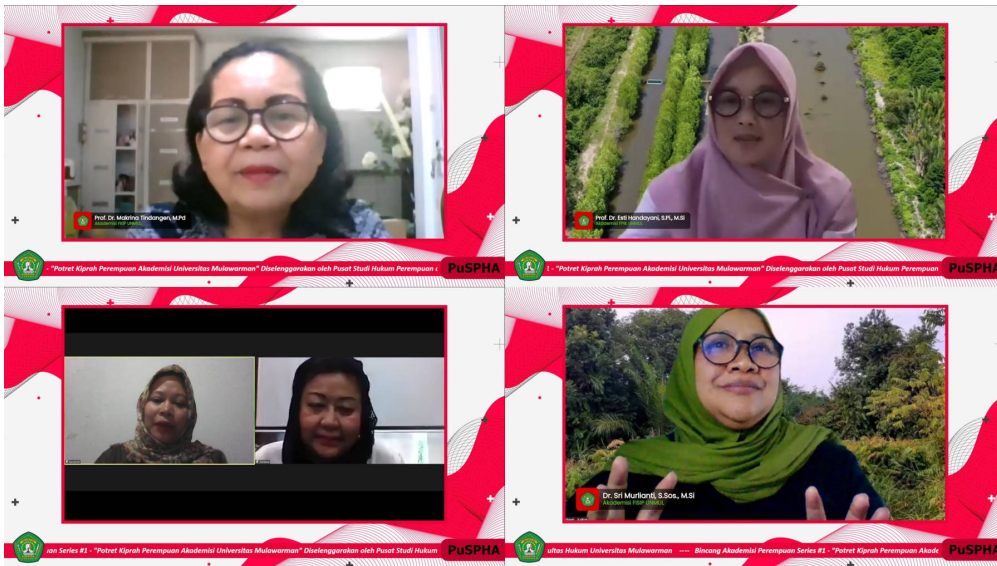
Prof. Dr. Makrina Tindangen, M.Pd
Akademisi FKIP UNMUL

- "Potret Kiprah Perempuan Akademisi Universitas Mulawarman" Diselenggarakan oleh Pusat Studi Hukum Perempuan d

PuSPHA

Prof. Dr. Esti Handayani, S.Pi., M.Si
Akademisi FPIK UNMUL

1 - "Potret Kiprah Perempuan Akademisi Universitas Mulawarman" Diselenggarakan oleh Pusat Studi Hukum Perempuan

PuSPHA

Dr. Sri Murlianti, S.Sos., M.Si
Akademisi FISIP UNMUL

uan Series #1 - "Potret Kiprah Perempuan Akademisi Universitas Mulawarman" Diselenggarakan oleh Pusat Studi Hukum

PuSPHA

ultas Hukum Universitas Mulawarman --- Bincang Akademisi Perempuan Series #1 - "Potret Kiprah Perempuan Akade

PuSPHA